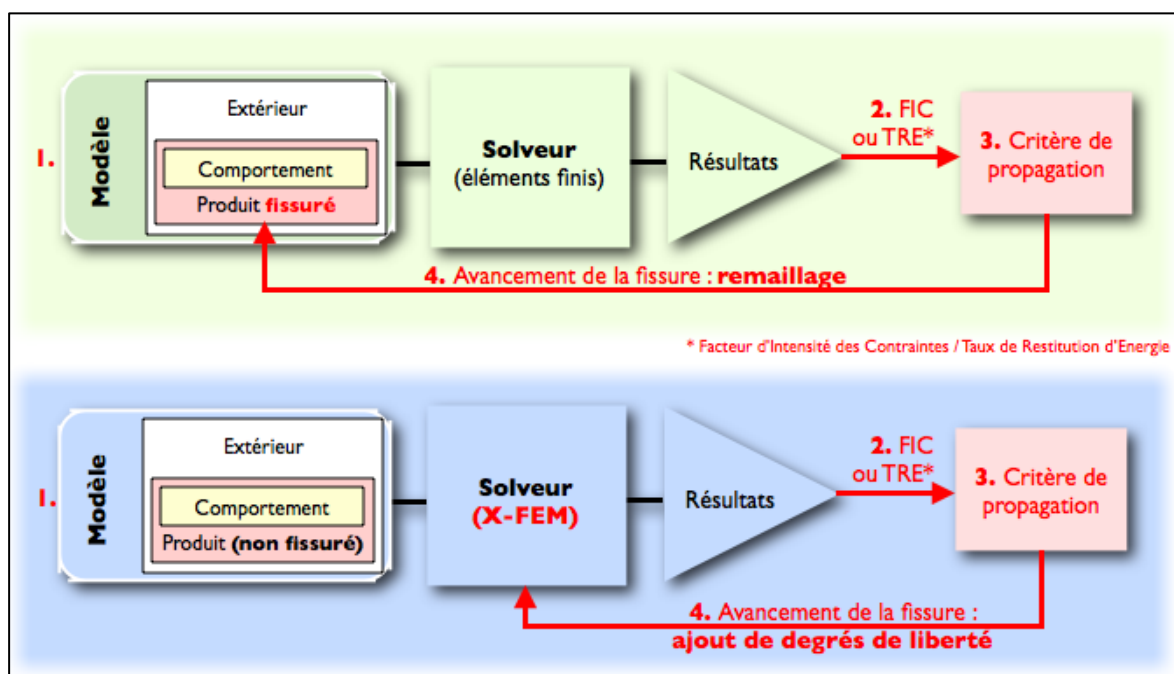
1.

Modèle

Extérieur

Comportement

Produit fissuré

Solveur
(éléments finis)

Résultats

2. FIC ou TRE*

3. Critère de propagation

4. Avancement de la fissure : remaillage

* Facteur d'Intensité des Contraintes / Taux de Restitution d'Energie

1.

Modèle

Extérieur

Comportement

Produit (non fissuré)

Solveur
(X-FEM)

Résultats

2. FIC ou TRE*

3. Critère de propagation

4. Avancement de la fissure :
ajout de degrés de liberté